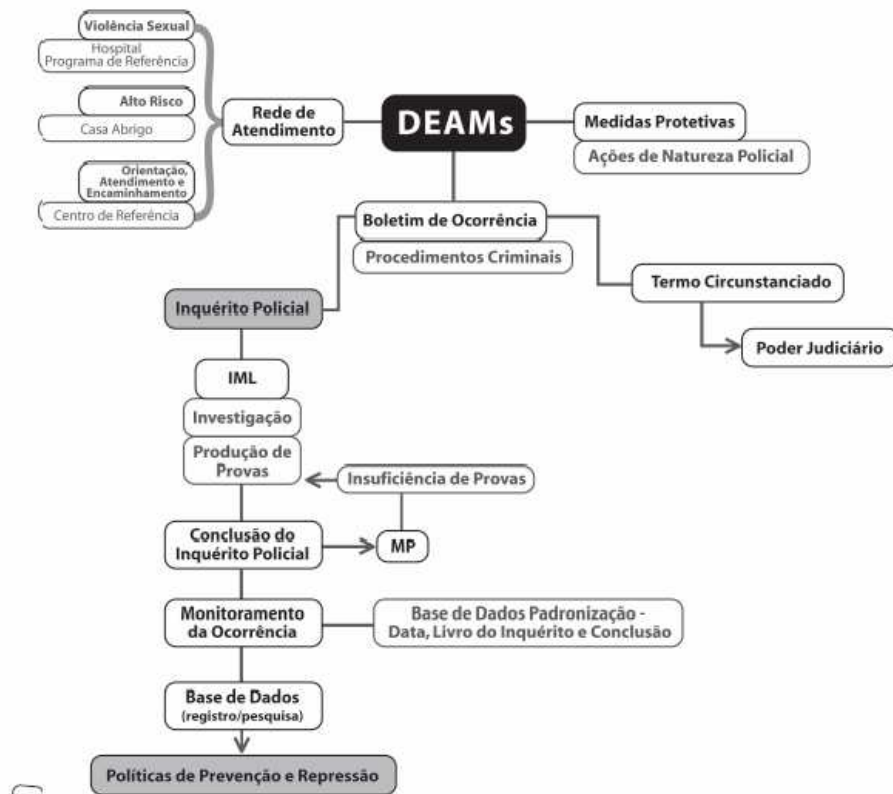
Violência Sexual
Hospital
Programa de Referência

Alto Risco
Casa Abrigo

Orientação, Atendimento e Encaminhamento
Centro de Referência

Rede de Atendimento

DEAMs

Medidas Protetivas
Ações de Natureza Policial

Boletim de Ocorrência
Procedimentos Criminais

Termo Circunstanciado

Poder Judiciário

Inquérito Policial

IML
Investigação
Produção de Provas

Insuficiência de Provas

Conclusão do Inquérito Policial

MP

Monitoramento da Ocorrência

Base de Dados Padronização - Data, Livro do Inquérito e Conclusão

Base de Dados (registro/pesquisa)

Políticas de Prevenção e Repressão